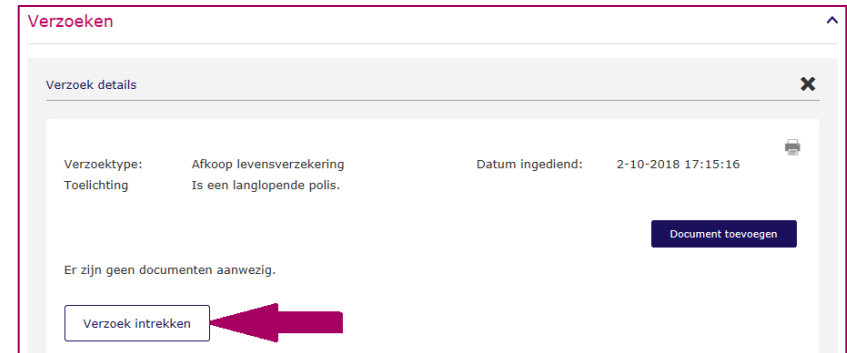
Verzoeken

Verzoek details

Verzoektype: Afkoop levensverzekering Datum ingediend: 2-10-2018 17:15:16
Toelichting Is een langlopende polis.

Document toevoegen

Er zijn geen documenten aanwezig.

Verzoek intrekken